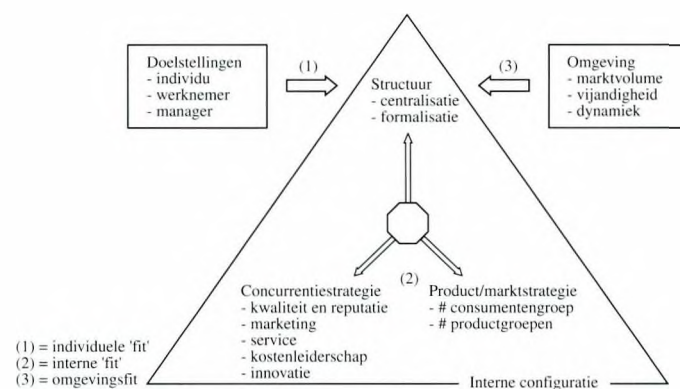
Doelstellingen
- individu
- werknemer
- manager

(1)

Structuur
- centralisatie
- formalisatie

(3)

Omgeving
- marktvolume
- vijandigheid
- dynamiek

(2)

Concurrentiestrategie
- kwaliteit en reputatie
- marketing
- service
- kostenleiderschap
- innovatie

Product/marktstrategie
- # consumentengroep
- # productgroepen

(1) = individuele 'fit'
(2) = interne 'fit'
(3) = omgevingsfit

Interne configuratie